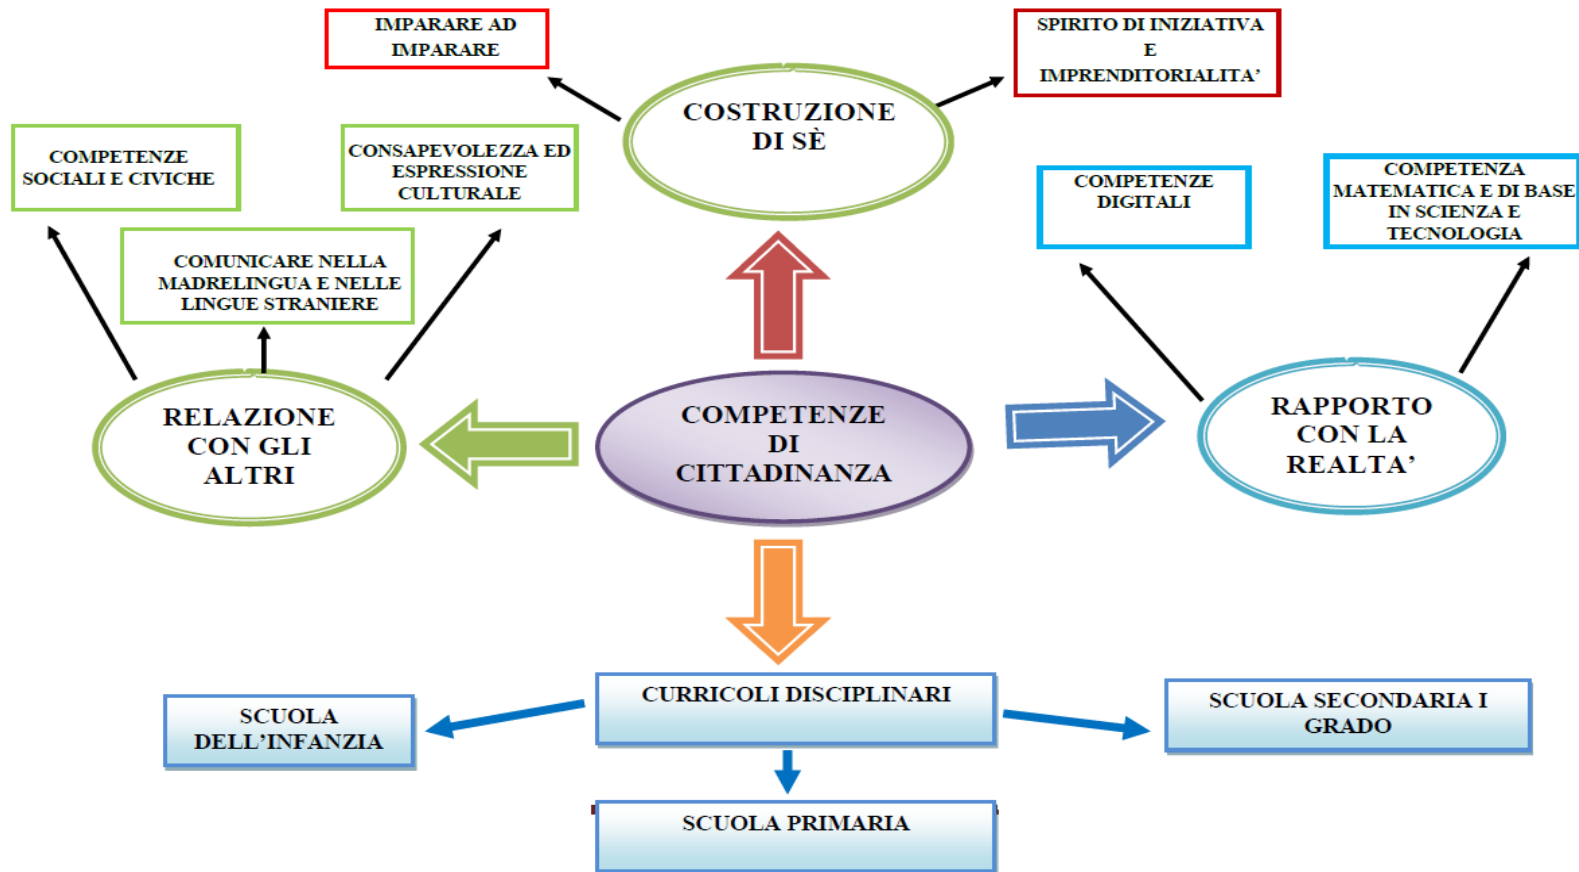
IMPARARE AD IMPARARE

SPIRITO DI INIZIATIVA E IMPRENDITORIALITA'

COSTRUZIONE DI SÈ

COMPETENZE SOCIALI E CIVICHE

CONSAPEVOLEZZA ED ESPRESSIONE CULTURALE

COMUNICARE NELLA MADRELINGUA E NELLE LINGUE STRANIERE

COMPETENZE DIGITALI

COMPETENZA MATEMATICA E DI BASE IN SCIENZA E TECNOLOGIA

RELAZIONE CON GLI ALTRI

COMPETENZE DI CITTADINANZA

RAPPORTO CON LA REALTA'

CURRICOLI DISCIPLINARI

SCUOLA DELL'INFANZIA

SCUOLA SECONDARIA I GRADO

SCUOLA PRIMARIA